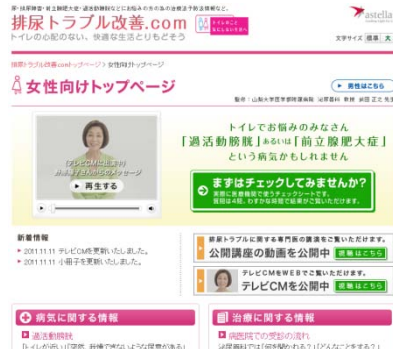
頻尿・排尿障害・前立腺肥大症など排尿トラブルの方のための治療法や病気情報サイト

排尿トラブル改善.com
トイレの心配のない、快適な生活とりもどそう

トイレのこと なんでもたすけるでしょう

astellas

文字サイズ 標準 大

排尿トラブル改善.comトップページ > 女性向けトップページ

女性向けトップページ

男性はこちら

監修：山梨大学医学部泌尿器科 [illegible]

テレビCM出演中 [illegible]からのメッセージ

再生する

トイレでお悩みのみなさん
「過活動膀胱」あるいは「前立腺肥大症」
という病気かもしれません

まずはチェックしてみませんか？
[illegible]

新着情報
2011.11.11 テレビCMを更新いたしました。
2011.11.11 小冊子を更新いたしました。

排尿トラブルに関する専門医の講演をご覧いただけます。
公開講座の動画を公開中 視聴はこちら

テレビCMをWEBでご覧いただけます。
テレビCMを公開中 視聴はこちら

病気に関する情報
過活動膀胱
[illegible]

治療に関する情報
病院(科)での受診の流れ
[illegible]